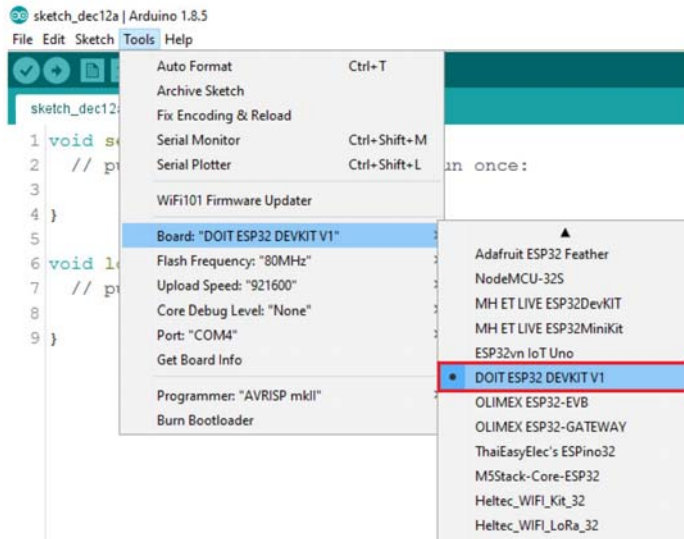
sketch_dec12a | Arduino 1.8.5
File Edit Sketch Tools Help

sketch_dec12a

1 void se
2 // pu
3
4 }
5
6 void lo
7 // pu
8
9 }

un once:

Auto Format Ctrl+T
Archive Sketch
Fix Encoding & Reload
Serial Monitor Ctrl+Shift+M
Serial Plotter Ctrl+Shift+L
WiFi101 Firmware Updater
Board: "DOIT ESP32 DEVKIT V1"
Flash Frequency: "80MHz"
Upload Speed: "921600"
Core Debug Level: "None"
Port: "COM4"
Get Board Info
Programmer: "AVRISP mkII"
Burn Bootloader

Adafruit ESP32 Feather
NodeMCU-32S
MH ET LIVE ESP32DevKIT
MH ET LIVE ESP32MiniKit
ESP32vn IoT Uno
DOIT ESP32 DEVKIT V1
OLIMEX ESP32-EVB
OLIMEX ESP32-GATEWAY
ThaiEasyElec's ESPino32
M5Stack-Core-ESP32
Heltec_WIFI_Kit_32
Heltec_WIFI_LoRa_32